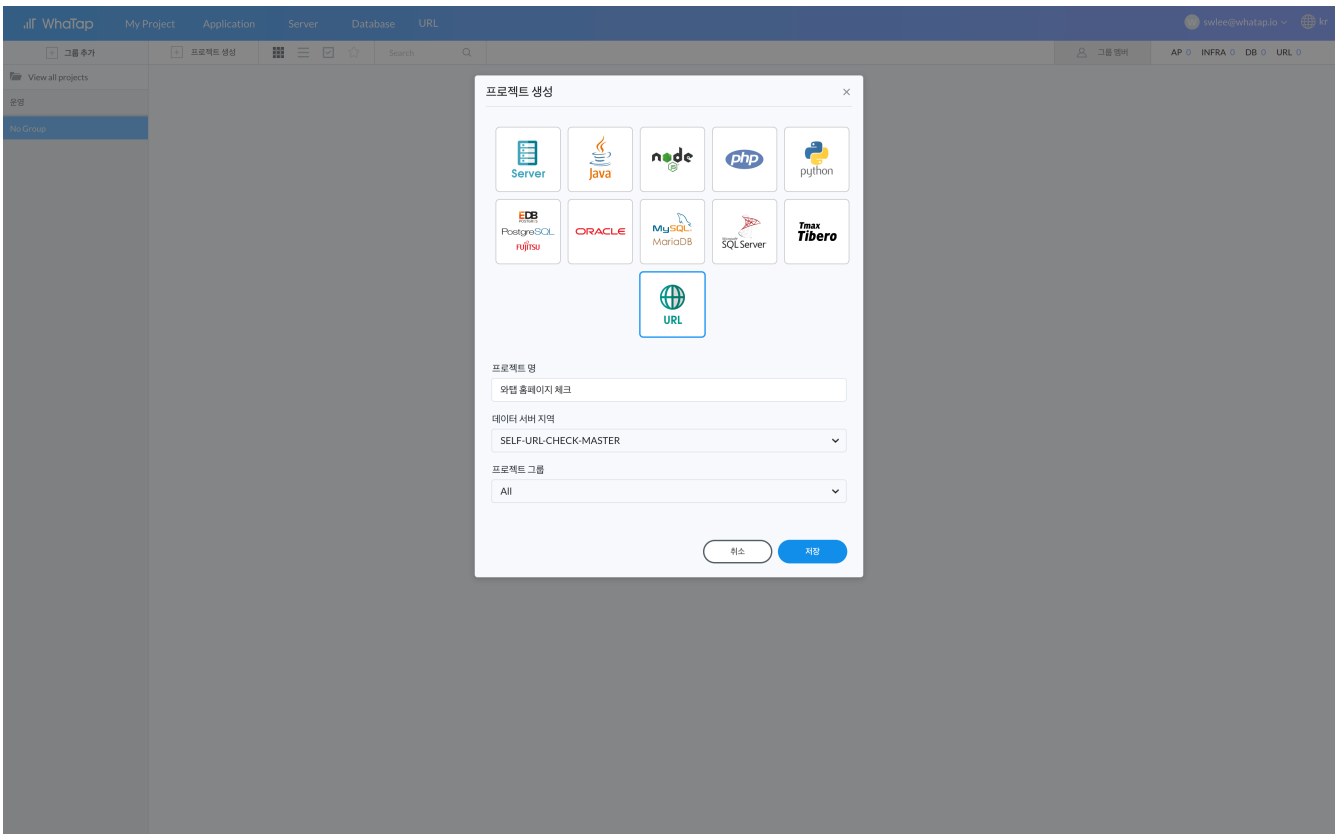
WhaTap My Project Application Server Database URL

swlee@whatap.io kr

그룹 추가 프로젝트 생성 Search

그룹 멤버 AP 0 INFRA 0 DB 0 URL 0

View all projects

운영

No Group

프로젝트 생성

Server
Java
node
php
python
EDB PostgreSQL FUJITSU
ORACLE
MySQL MariaDB
SQL Server
Tmax Tibero
URL

프로젝트 명

와탭 홈페이지 체크

데이터 서버 지역

SELF-URL-CHECK-MASTER

프로젝트 그룹

All

취소 저장